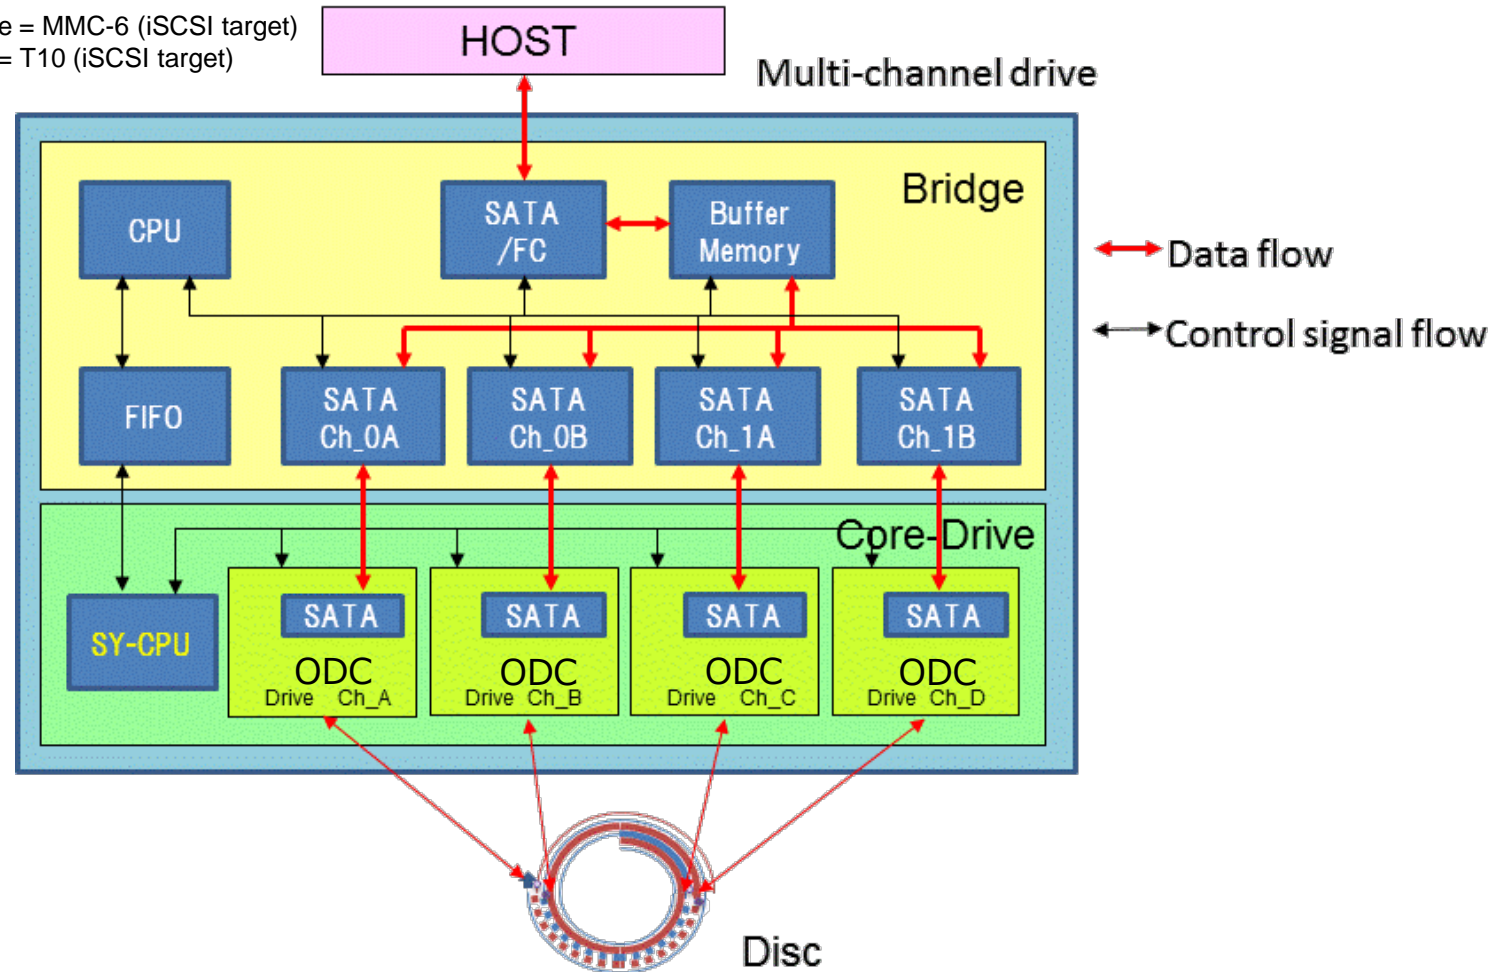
e = MMC-6 (iSCSI target)
= T10 (iSCSI target)

HOST

Multi-channel drive

Bridge

CPU

SATA /FC

Buffer Memory

Data flow

Control signal flow

FIFO

SATA Ch_0A

SATA Ch_0B

SATA Ch_1A

SATA Ch_1B

Core-Drive

SY-CPU

SATA
ODC
Drive Ch_A

SATA
ODC
Drive Ch_B

SATA
ODC
Drive Ch_C

SATA
ODC
Drive Ch_D

Disc